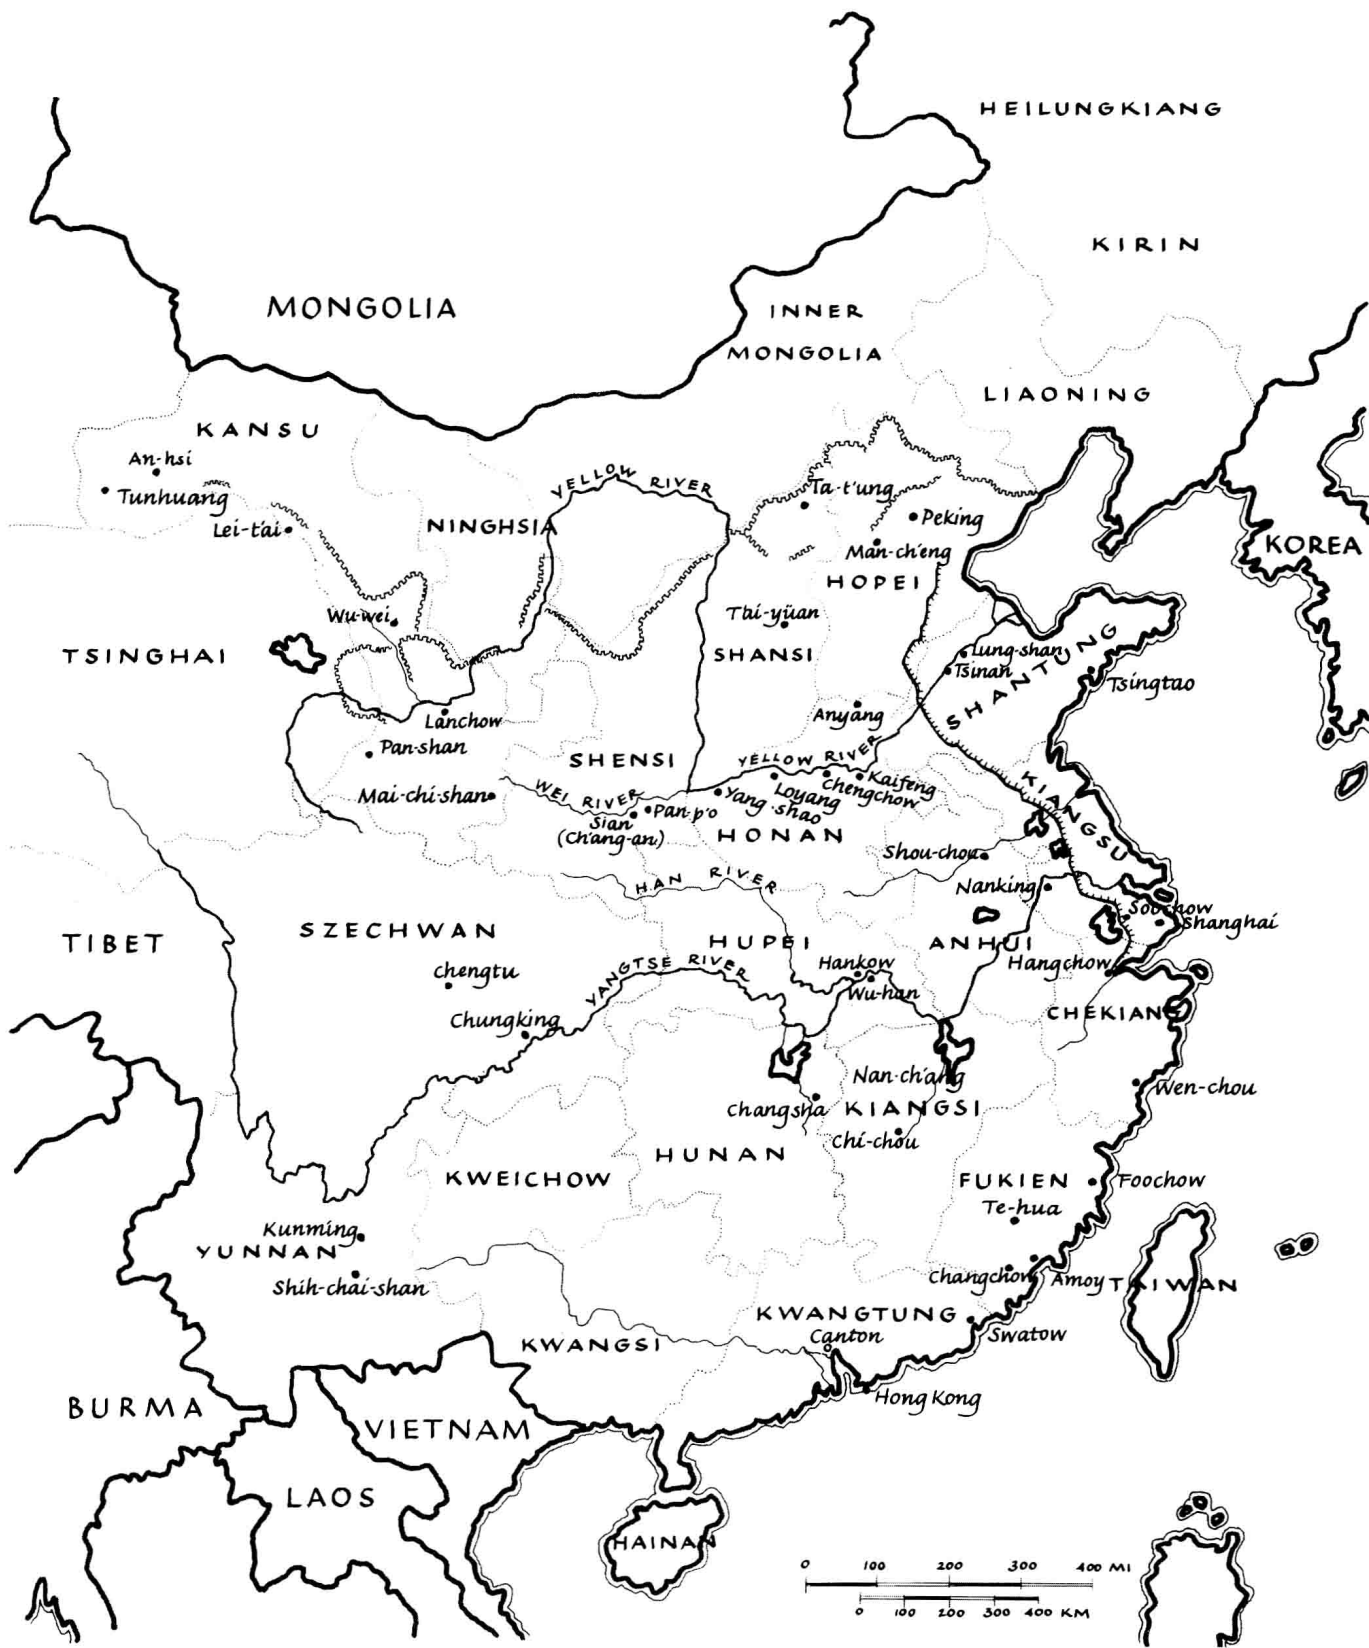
HEILUNGKIANG

KIRIN

MONGOLIA

INNER MONGOLIA

LIAONING

KANSU

An-hsi

Tunhuang

Lei-tai

YELLOW RIVER

NINGHSIA

Ta-t'ung

Peking

Man-ch'eng

HOPEI

KOREA

Wu-wei

T'ai-yüan

TSINGHAI

SHANSI

Lung-shan

Tsinan

SHANTUNG

Tsingtao

Lanchow

Anyang

Pan-shan

SHENSI

YELLOW RIVER

Mai-chi-shan

WEI RIVER

Loyang

Kaifeng

Chengchow

Pan-p'o

Yang-shao

Sian (Ch'ang-an)

HONAN

KIANGSU

Shou-chou

HAN RIVER

Nanking

Soochow

Shanghai

TIBET

SZECHWAN

HUPEI

ANHUI

Hangchow

Chengtu

YANGTSE RIVER

Hankow

Wu-han

CHEKIANG

Chungking

Nan-ch'ang

Wen-chou

Changsha

KIANGSI

Chi-chou

HUNAN

KWEICHOW

FUKIEN

Foochow

Te-hua

Kunming

YUNNAN

Shih-chai-shan

Changchow

Amoy

TAIWAN

KWANGTUNG

Canton

Swatow

KWANGSI

Hong Kong

BURMA

VIETNAM

LAOS

HAINAN

0 100 200 300 400 MI

0 100 200 300 400 KM